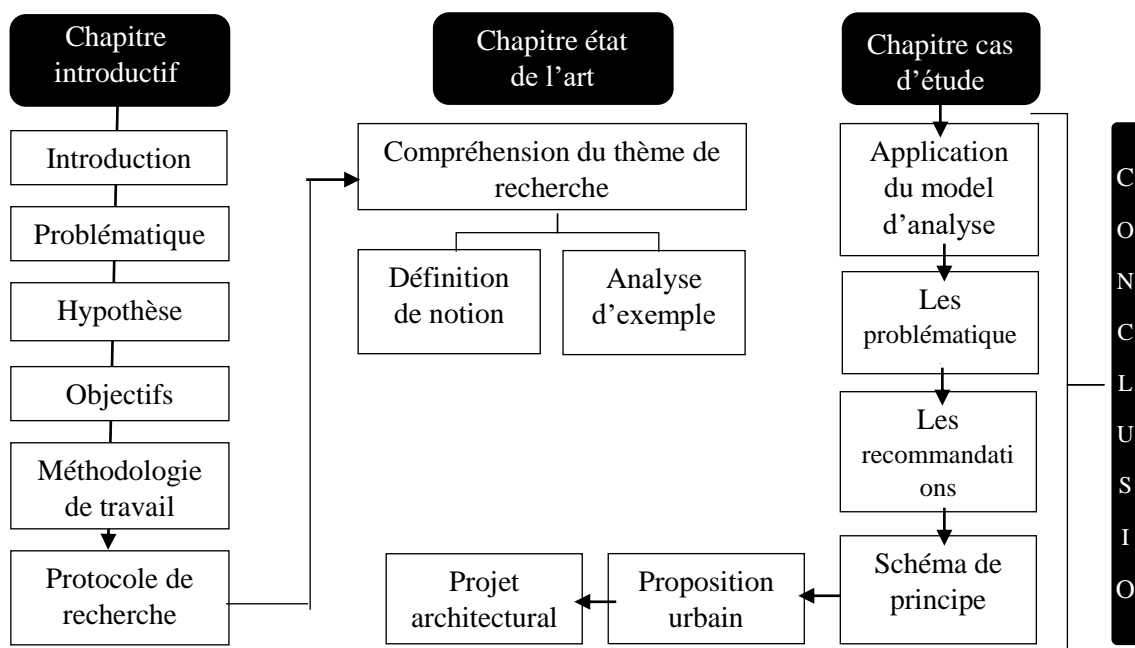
Chapitre introductif

Introduction

Problématique

Hypothèse

Objectifs

Méthodologie de travail

Protocole de recherche

Chapitre état de l'art

Compréhension du thème de recherche

Définition de notion

Analyse d'exemple

Chapitre cas d'étude

Application du model d'analyse

Les problématique

Les recommandations

Schéma de principe

Proposition urbain

Projet architectural

C O N C L U S I O